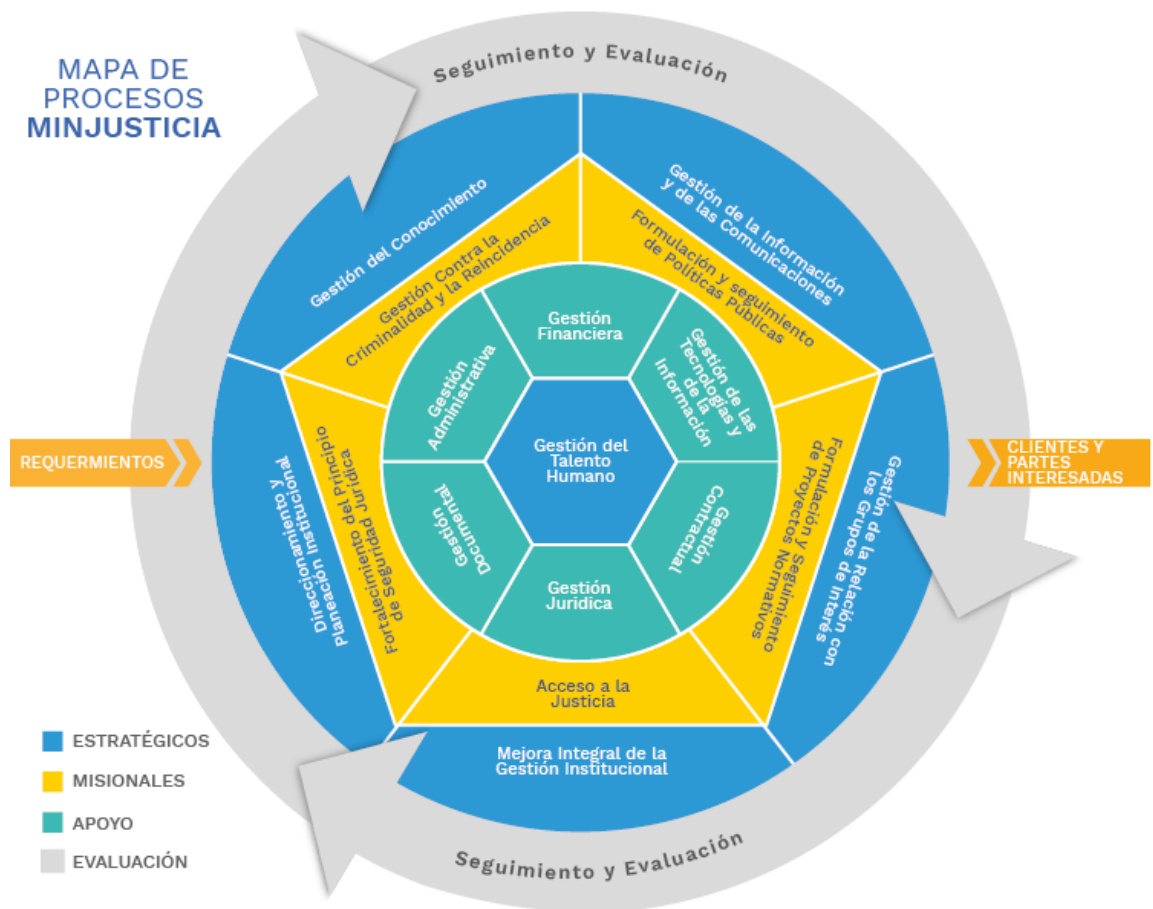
MAPA DE PROCESOS MINJUSTICIA

Seguimiento y Evaluación

Gestión del Conocimiento

Gestión de la Información y de las Comunicaciones

Gestión Contra la Criminalidad y la Reincidencia

Formulación y seguimiento de Políticas Públicas

Gestión Financiera

Gestión Administrativa

Gestión de las Tecnologías y de la Información

Gestión del Talento Humano

REQUERMIENTOS

CLIENTES Y PARTES INTERESADAS

Direccionamiento y Planeación Institucional

Fortalecimiento del Principio de Seguridad Jurídica

Gestión Documental

Gestión Contractual

Formulación y Seguimiento de Proyectos Normativos

Gestión de la Relación con los Grupos de Interés

Gestión Jurídica

Acceso a la Justicia

Mejora Integral de la Gestión Institucional

ESTRATÉGICOS
MISIONALES
APOYO
EVALUACIÓN

Seguimiento y Evaluación